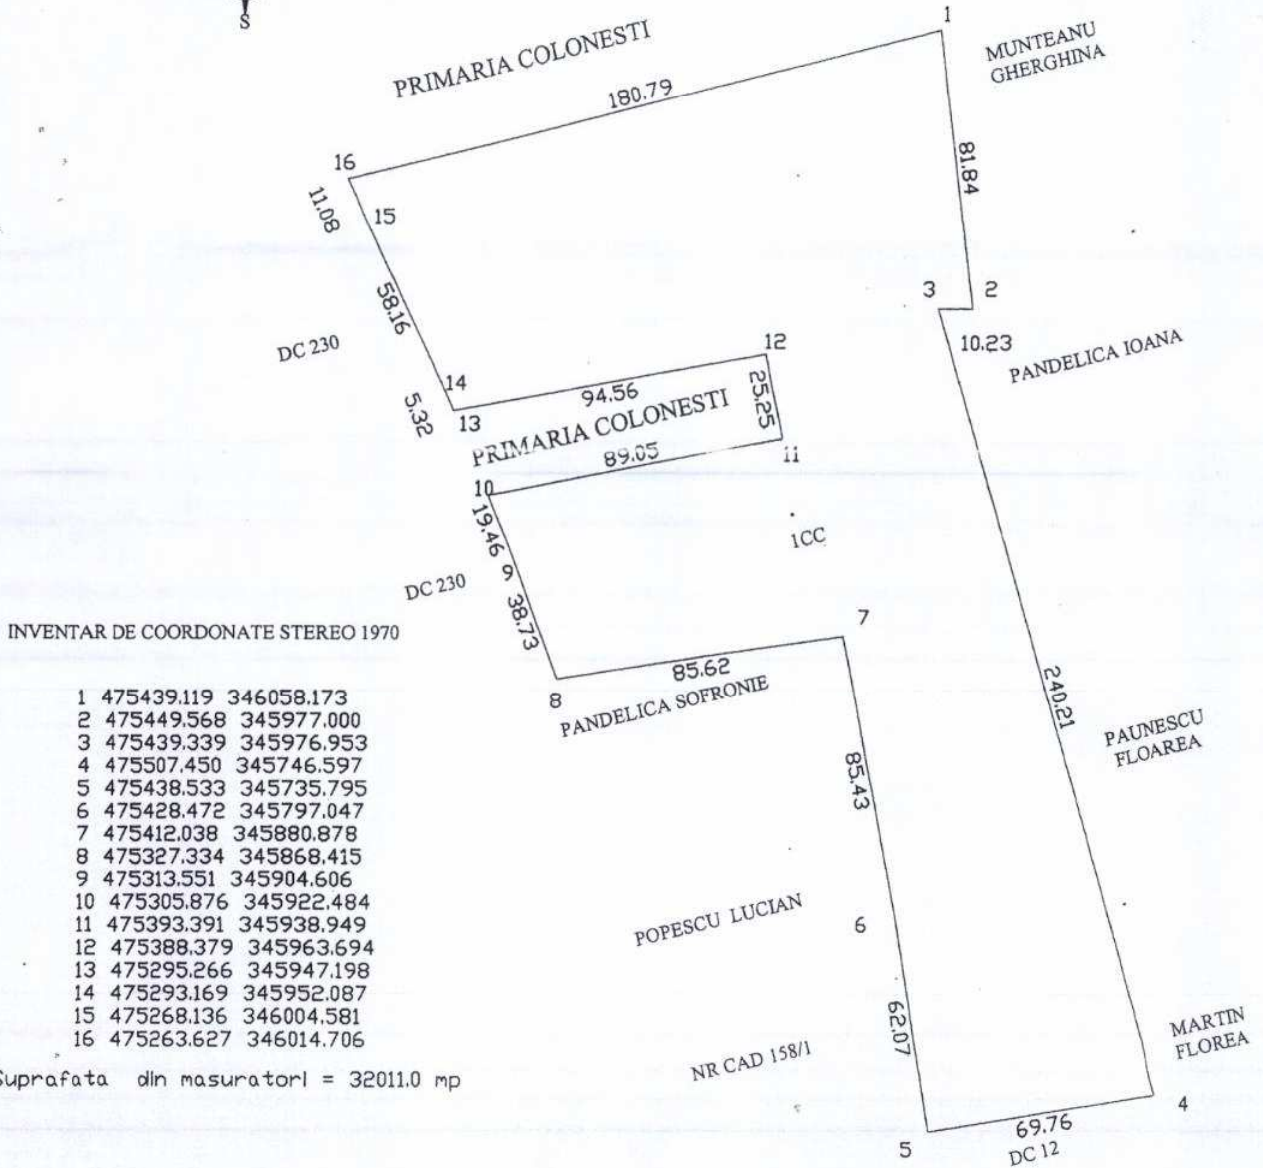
S

PRIMARIA COLONESTI

1

MUNTEANU GHERGHINA

180.79

16

11.08

15

81.84

3

2

58.16

DC 230

12

10.23

PANDELICA IOANA

14

94.56

5.32

13

PRIMARIA COLONESTI

25.25

89.05

11

10

19.46

1CC

9

DC 230

38.73

7

INVENTAR DE COORDONATE STEREO 1970

85.62

8

PANDELICA SOFRONIE

240.21

1 475439.119 346058.173
2 475449.568 345977.000
3 475439.339 345976.953
4 475507.450 345746.597
5 475438.533 345735.795
6 475428.472 345797.047
7 475412.038 345880.878
8 475327.334 345868.415
9 475313.551 345904.606
10 475305.876 345922.484
11 475393.391 345938.949
12 475388.379 345963.694
13 475295.266 345947.198
14 475293.169 345952.087
15 475268.136 346004.581
16 475263.627 346014.706

PAUNESCU FLOAREA

85.43

POPESCU LUCIAN

6

62.07

MARTIN FLOREA

Suprafata din masuratori = 32011.0 mp

NR CAD 158/1

4

69.76

5

DC 12